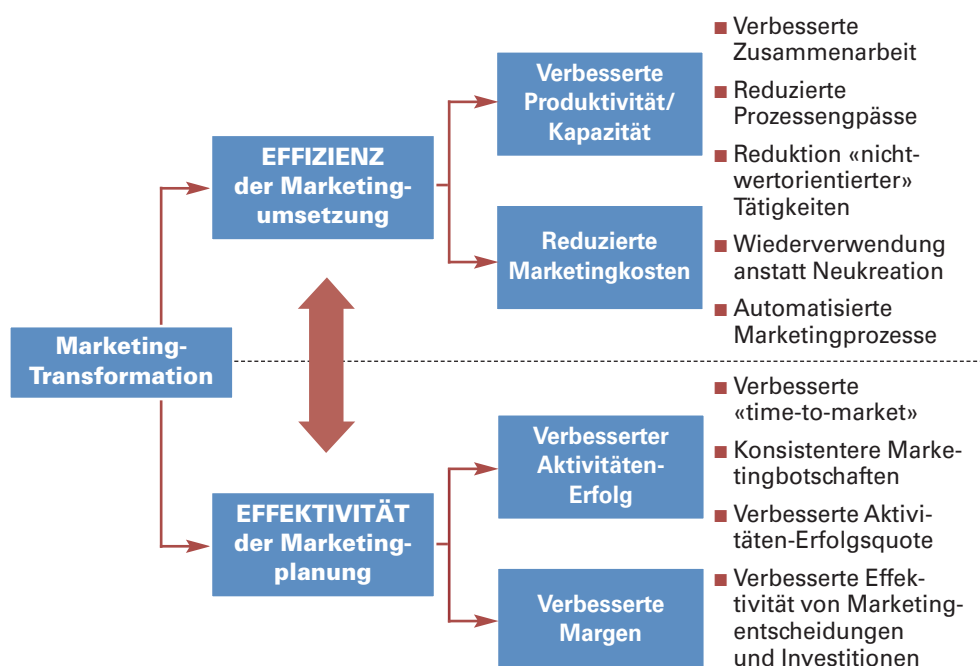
Marketing-Transformation

EFFIZIENZ der Marketingumsetzung

Verbesserte Produktivität/ Kapazität

Reduzierte Marketingkosten

■ Verbesserte Zusammenarbeit

■ Reduzierte Prozessengpässe

■ Reduktion «nicht-wertorientierter» Tätigkeiten

■ Wiederverwendung anstatt Neukreation

■ Automatisierte Marketingprozesse

EFFEKTIVITÄT der Marketingplanung

Verbesserter Aktivitäten-Erfolg

Verbesserte Margen

■ Verbesserte «time-to-market»

■ Konsistentere Marketingbotschaften

■ Verbesserte Aktivitäten-Erfolgsquote

■ Verbesserte Effektivität von Marketingentscheidungen und Investitionen